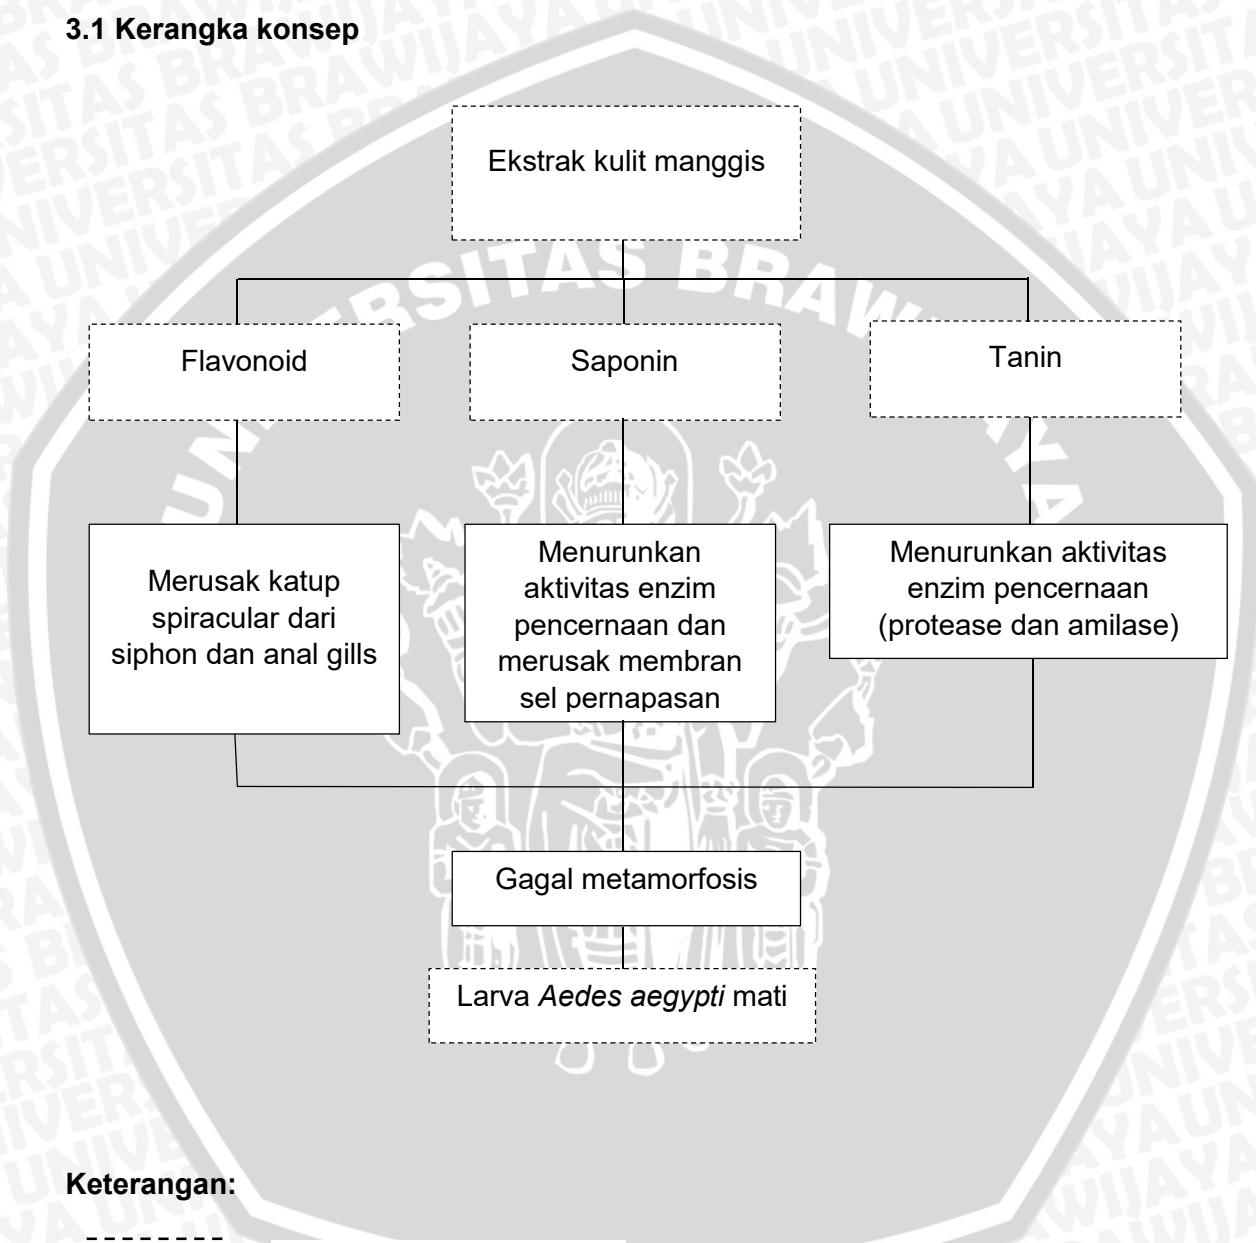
3.1 Kerangka konsep

Ekstrak kulit manggis

Flavonoid

Saponin

Tanin

Merusak katup spiracular dari siphon dan anal gills

Menurunkan aktivitas enzim pencernaan dan merusak membran sel pernapasan

Menurunkan aktivitas enzim pencernaan (protease dan amilase)

Gagal metamorfosis

Larva *Aedes aegypti* mati

UNIVERSITAS BRAWIJAYA

Keterangan:

- - - - - - - -